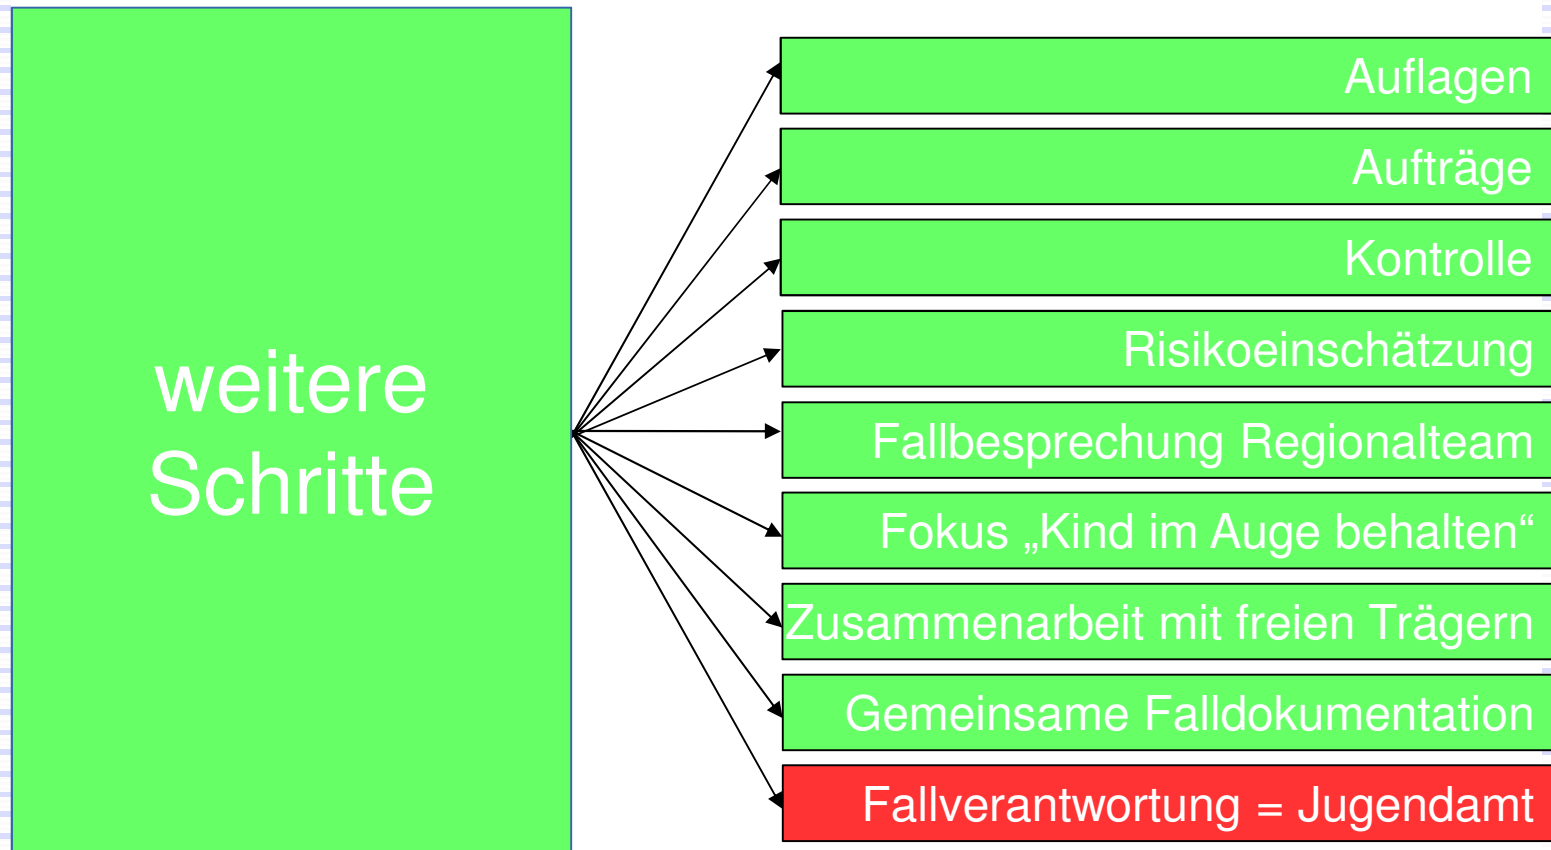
weitere Schritte

Auflagen

Aufträge

Kontrolle

Risikoeinschätzung

Fallbesprechung Regionalteam

Fokus „Kind im Auge behalten“

Zusammenarbeit mit freien Trägern

Gemeinsame Falldokumentation

Fallverantwortung = Jugendamt